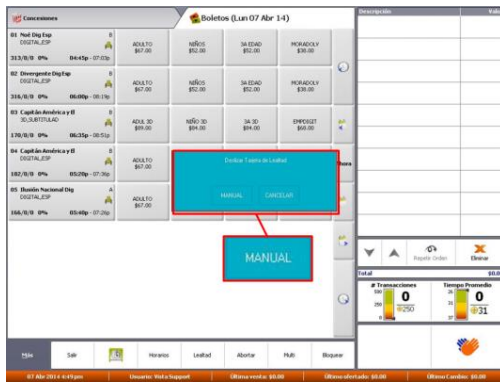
Concesiones

Boletos (Lun 07 Abr 14)

Descripción

Va

01 Noé Dig Esp
DIGITAL_ESP
B
313/0/0 0% 04:45p - 07:03p

ADULTO $67.00

NIÑOS $52.00

3A EDAD $52.00

MORADOLV $38.00

02 Divergente Dig Esp
DIGITAL_ESP
B
316/0/0 0% 06:00p - 08:19p

ADULTO $67.00

NIÑOS $52.00

3A EDAD $52.00

MORADOLV $38.00

03 Capitán América y El
3D_SUBTITULAD
B
170/0/0 0% 06:35p - 08:51p

ADUL 3D $89.00

NIÑO 3D $84.00

3A 3D $84.00

EMPDIGIT $60.00

04 Capitán América y El
DIGITAL_ESP
B
182/0/0 0% 05:20p - 07:36p

ADULTO $67.00

05 Ilusión Nacional Dig
DIGITAL_ESP
A
166/0/0 0% 05:40p - 07:26p

ADULTO $67.00

Deslice Tarjeta de Lealtad

MANUAL

CANCELAR

MANUAL

Repetir Orden

Eliminar

Total

$0.0

# Transacciones

0

250

Tiempo Promedio

0

31

Más

Salir

Horarios

Lealtad

Abortar

Multi

Bloquear

07 Abr 2014 4:49pm

Usuario: Vista Support

Última venta: $0.00

Último ofertado: $0.00

Último Cambio: $0.00